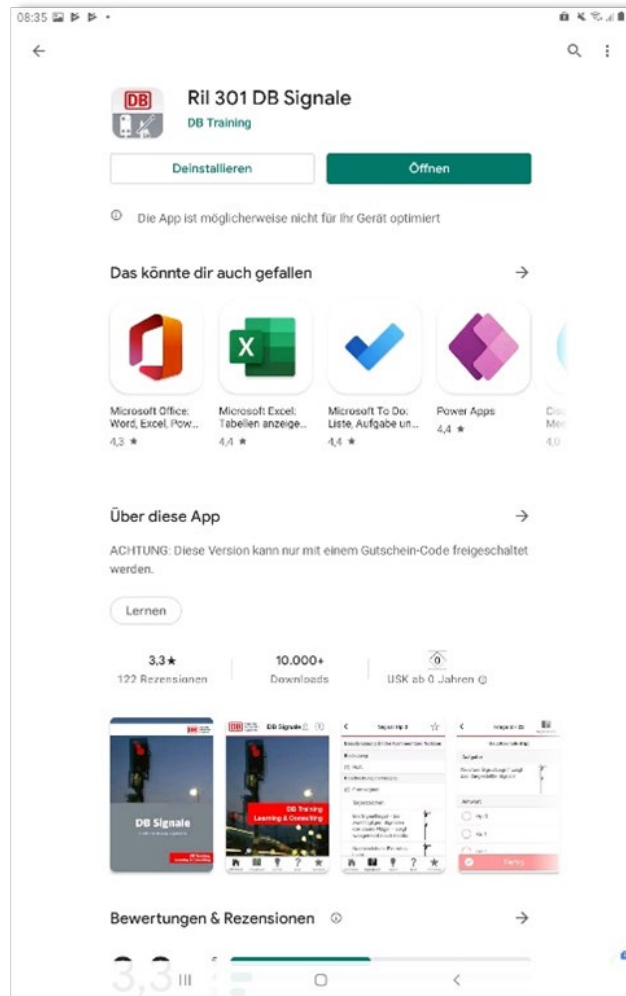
08:35

Ril 301 DB Signale
DB Training

Deinstallieren
Öffnen

Die App ist möglicherweise nicht für Ihr Gerät optimiert

Das könnte dir auch gefallen

Microsoft Office: Word, Excel, Pow...
4,3 ★

Microsoft Excel: Tabellen anzeige...
4,4 ★

Microsoft To Do: Liste, Aufgabe un...
4,4 ★

Power Apps
4,4 ★

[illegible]
4,0

Über diese App

ACHTUNG: Diese Version kann nur mit einem Gutschein-Code freigeschaltet werden.

Lernen

3,3★
122 Rezensionen

10.000+
Downloads

0
USK ab 0 Jahren

DB Signale

DB Signale

DB Training
Learning & Consulting

Bewertungen & Rezensionen

3,3